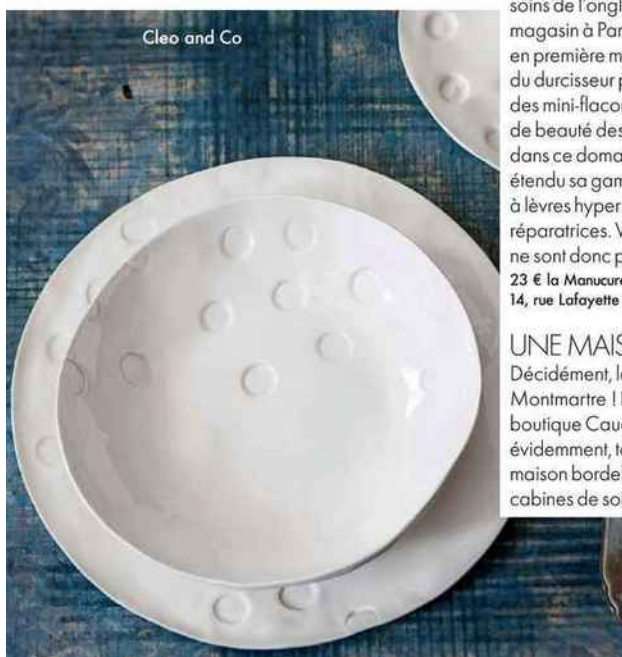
Cleo and Co

soins de l'ongl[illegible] magasin à Par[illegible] en première m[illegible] du durcisseur p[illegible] des mini-flacon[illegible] de beauté des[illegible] dans ce doma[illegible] étendu sa gam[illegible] à lèvres hyper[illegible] réparatrices. V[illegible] ne sont donc p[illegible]
23 € la Manucure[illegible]
14, rue Lafayette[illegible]

UNE MAIS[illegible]
Décidément, l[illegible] Montmartre ! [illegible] boutique Cau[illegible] évidemment, t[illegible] maison bordel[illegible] cabines de so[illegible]